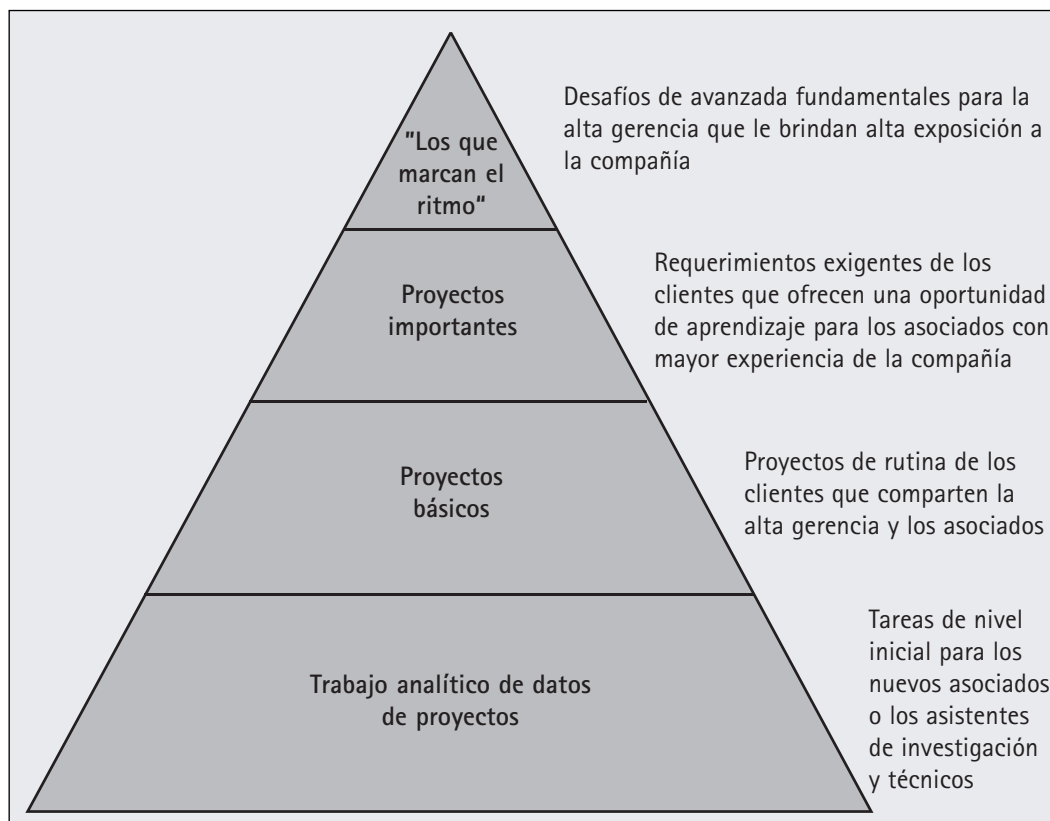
"Los que marcan el ritmo"

Desafíos de avanzada fundamentales para la alta gerencia que le brindan alta exposición a la compañía

Proyectos importantes

Requerimientos exigentes de los clientes que ofrecen una oportunidad de aprendizaje para los asociados con mayor experiencia de la compañía

Proyectos básicos

Proyectos de rutina de los clientes que comparten la alta gerencia y los asociados

Trabajo analítico de datos de proyectos

Tareas de nivel inicial para los nuevos asociados o los asistentes de investigación y técnicos